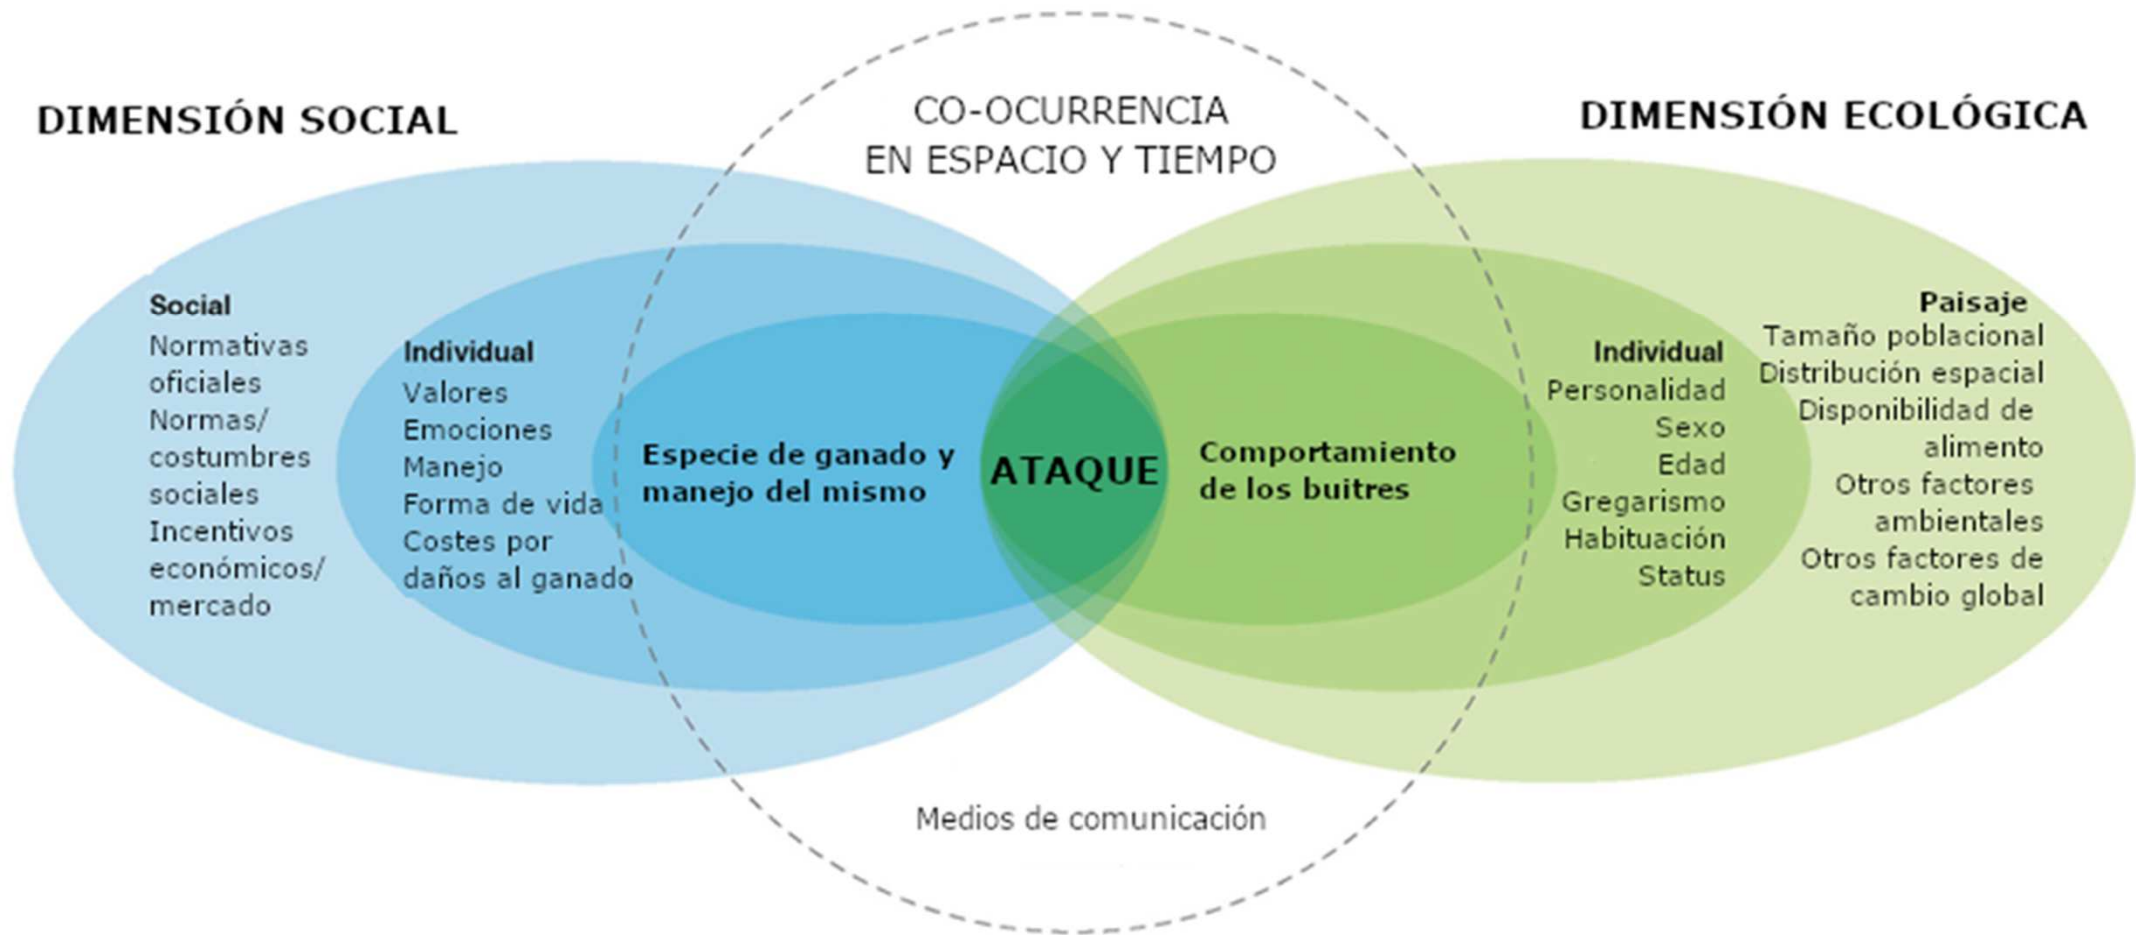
DIMENSIÓN SOCIAL

CO-OCURRENCIA EN ESPACIO Y TIEMPO

DIMENSIÓN ECOLÓGICA

Social
Normativas oficiales
Normas/ costumbres sociales
Incentivos económicos/ mercado

Individual
Valores
Emociones
Manejo
Forma de vida
Costes por daños al ganado

Especie de ganado y manejo del mismo

ATAQUE

Comportamiento de los buitres

Individual
Personalidad
Sexo
Edad
Gregarismo
Habituación
Status

Paisaje
Tamaño poblacional
Distribución espacial
Disponibilidad de alimento
Otros factores ambientales
Otros factores de cambio global

Medios de comunicación